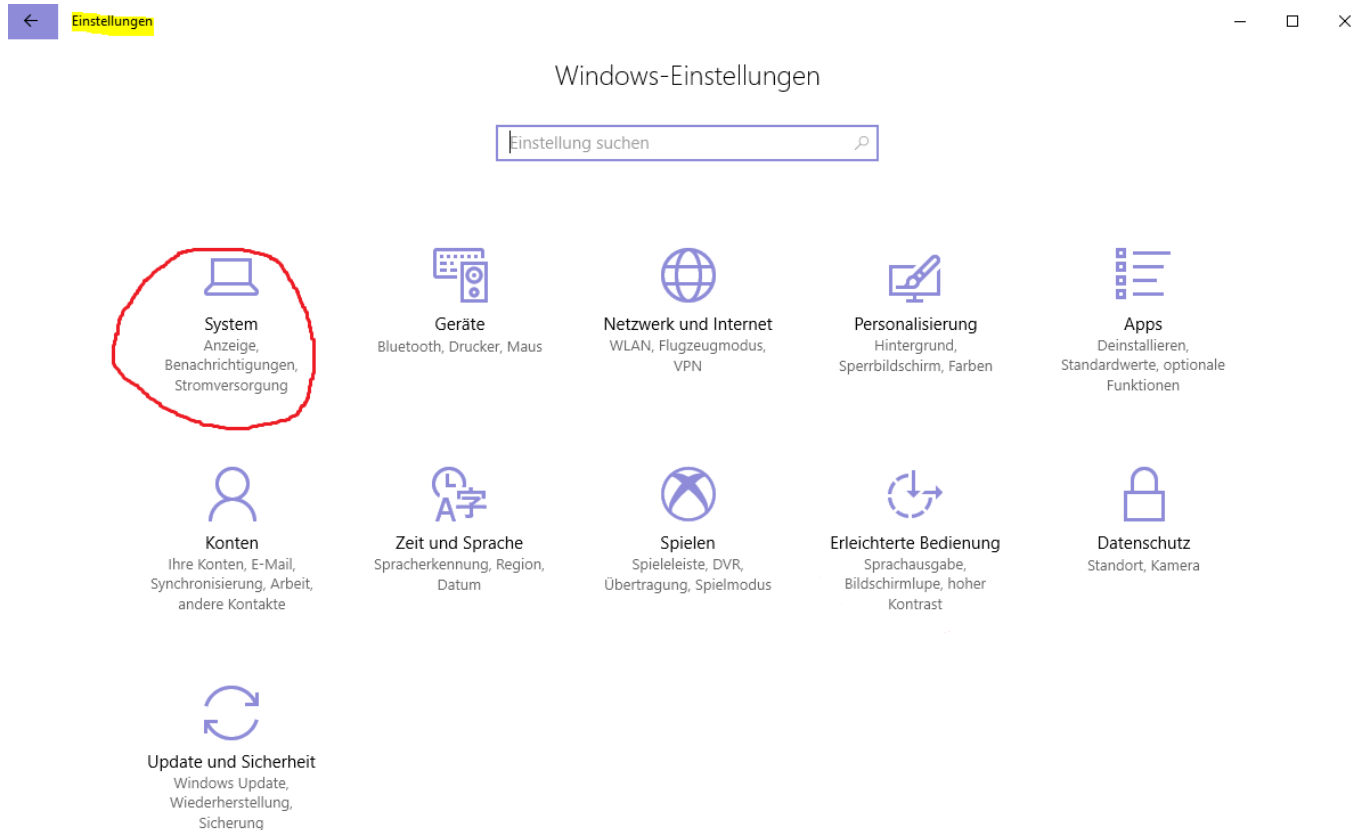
Einstellungen

Windows-Einstellungen

Einstellung suchen

System
Anzeige, Benachrichtigungen, Stromversorgung

Geräte
Bluetooth, Drucker, Maus

Netzwerk und Internet
WLAN, Flugzeugmodus, VPN

Personalisierung
Hintergrund, Sperrbildschirm, Farben

Apps
Deinstallieren, Standardwerte, optionale Funktionen

Konten
Ihre Konten, E-Mail, Synchronisierung, Arbeit, andere Kontakte

Zeit und Sprache
Spracherkennung, Region, Datum

Spielen
Spieleleiste, DVR, Übertragung, Spielmodus

Erleichterte Bedienung
Sprachausgabe, Bildschirmlupe, hoher Kontrast

Datenschutz
Standort, Kamera

Update und Sicherheit
Windows Update, Wiederherstellung, Sicherung